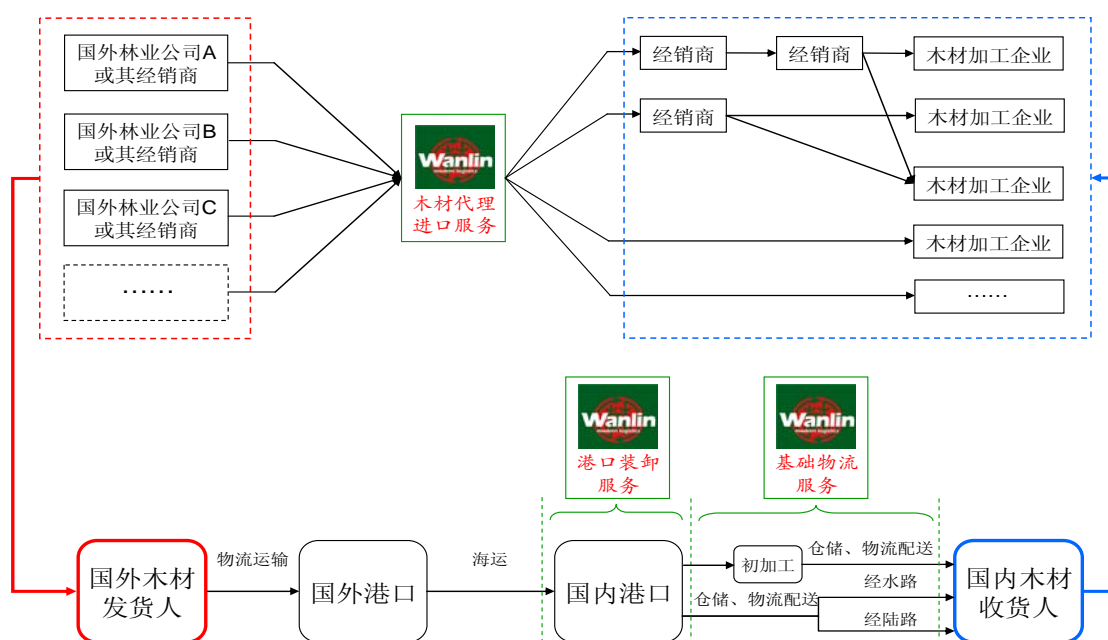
国外林业公司A或其经销商

国外林业公司B或其经销商

国外林业公司C或其经销商

……

Wanlin

木材代理进口服务

经销商

经销商

木材加工企业

经销商

木材加工企业

木材加工企业

木材加工企业

……

Wanlin

港口装卸服务

Wanlin

基础物流服务

国外木材发货人

物流运输

国外港口

海运

国内港口

初加工

仓储、物流配送

经水路

仓储、物流配送

经陆路

国内木材收货人